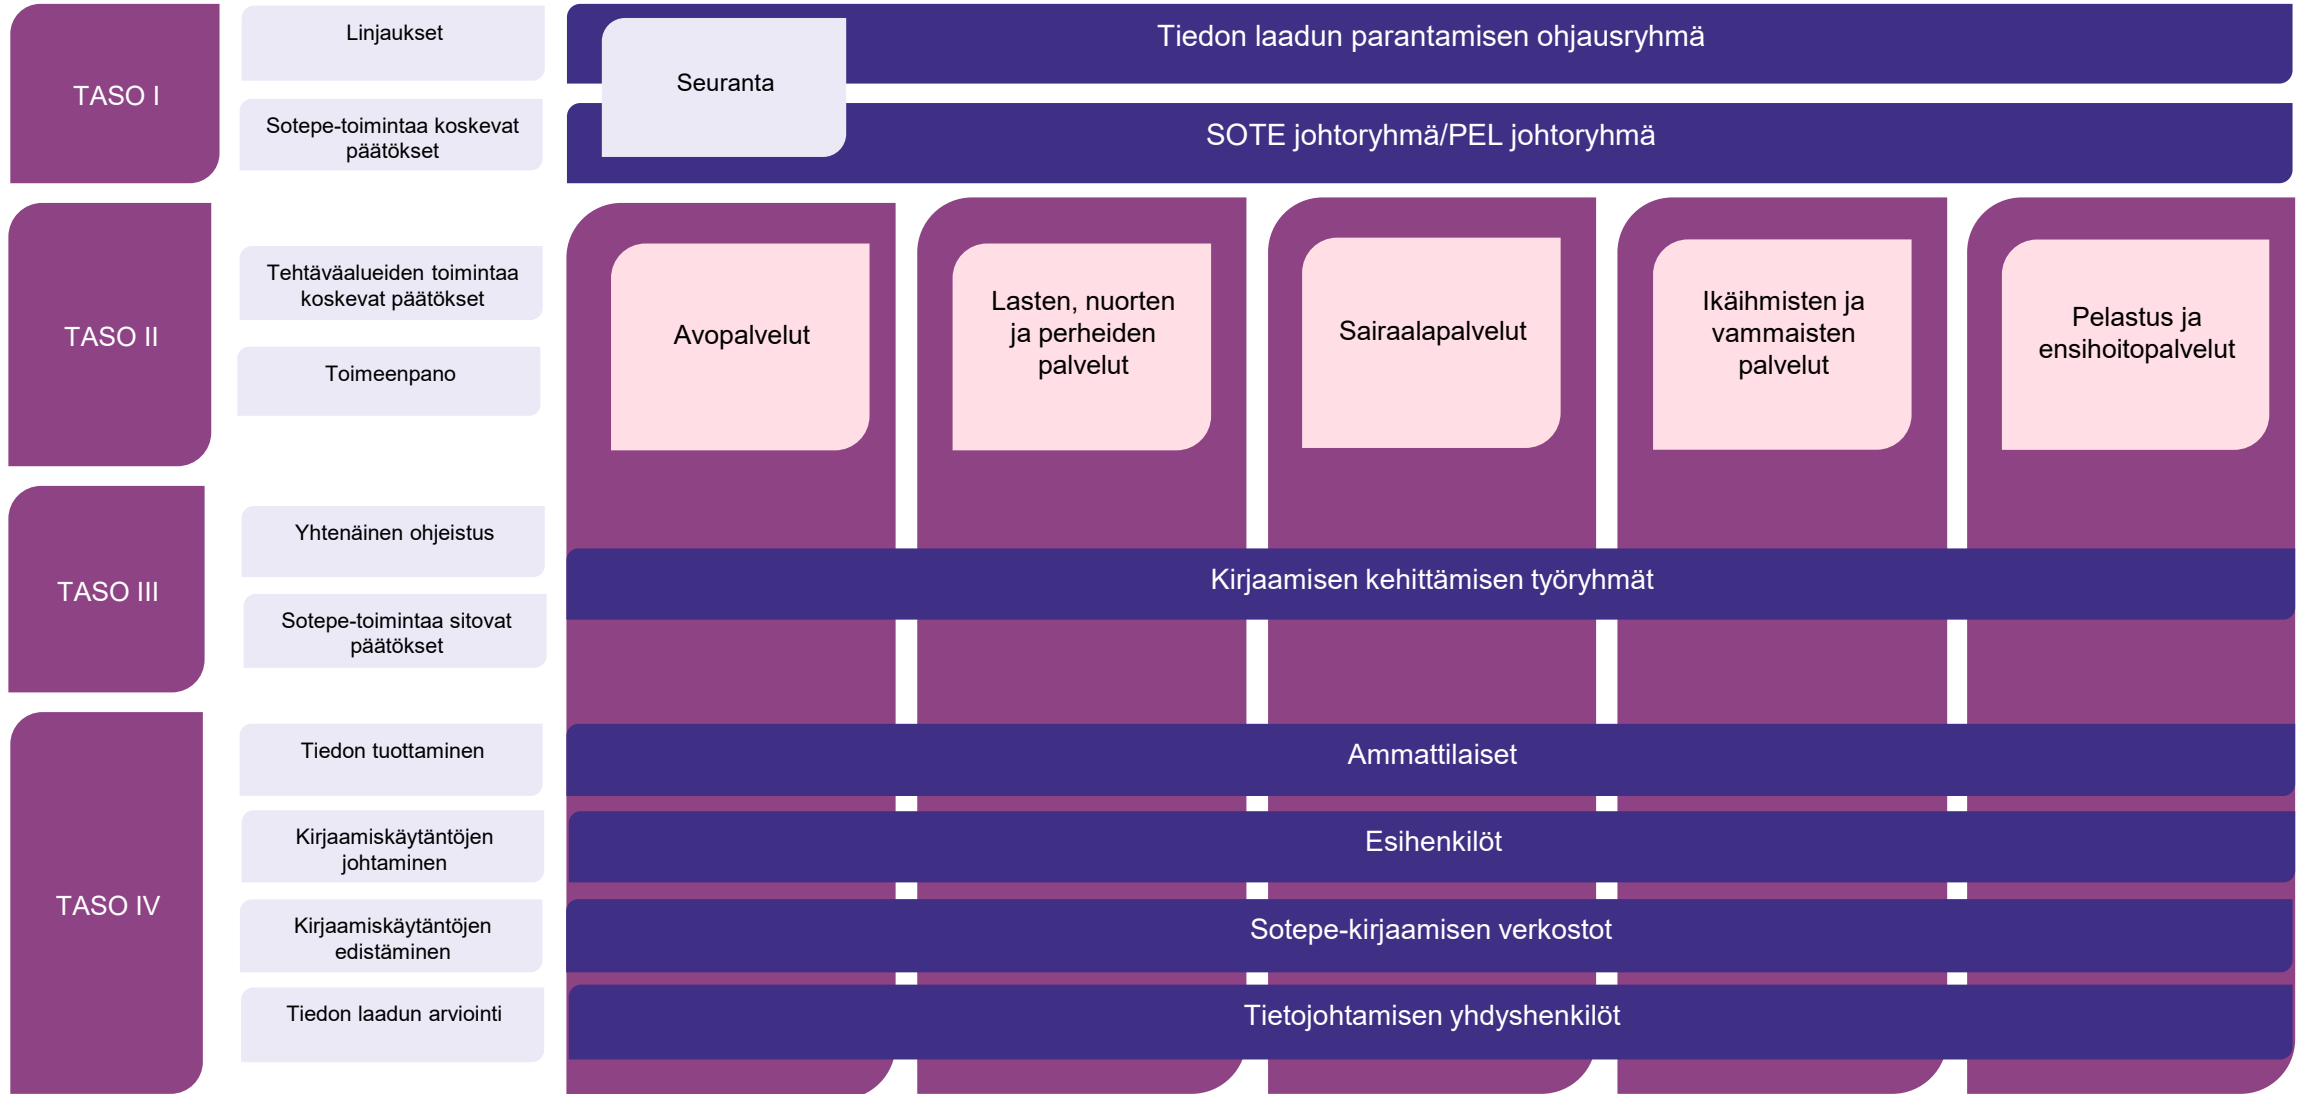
TASO I

Linjaukset

Sotepe-toimintaa koskevat päätökset

Seuranta

Tiedon laadun parantamisen ohjausryhmä

SOTE johtoryhmä/PEL johtoryhmä

TASO II

Tehtäväalueiden toimintaa koskevat päätökset

Toimeenpano

Avopalvelut

Lasten, nuorten ja perheiden palvelut

Sairaalapalvelut

Ikäihmisten ja vammaisten palvelut

Pelastus ja ensihoitopalvelut

TASO III

Yhtenäinen ohjeistus

Sotepe-toimintaa sitovat päätökset

Kirjaamisen kehittämisen työryhmät

TASO IV

Tiedon tuottaminen

Kirjaamiskäytäntöjen johtaminen

Kirjaamiskäytäntöjen edistäminen

Tiedon laadun arviointi

Ammattilaiset

Esihenkilöt

Sotepe-kirjaamisen verkostot

Tietojohtamisen yhdyshenkilöt